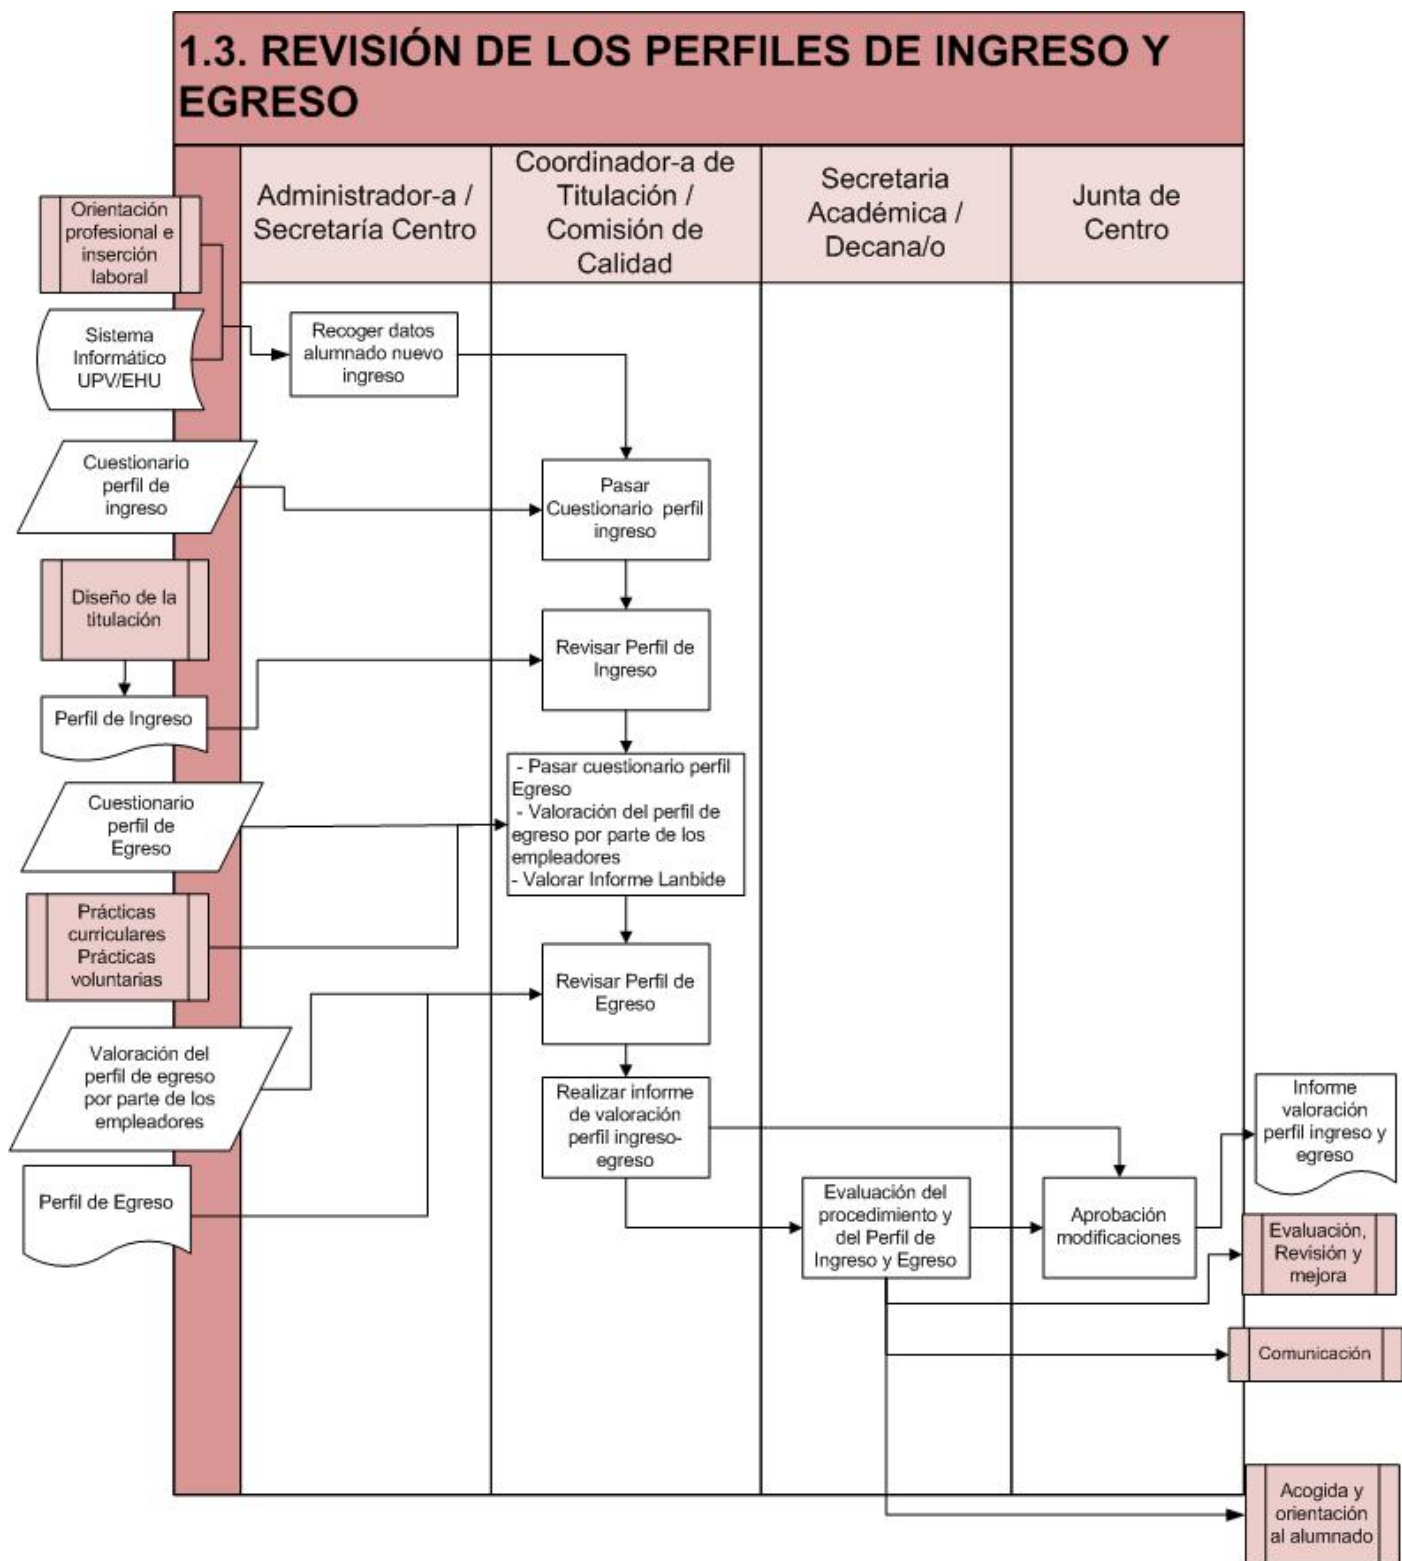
1.3. REVISIÓN DE LOS PERFILES DE INGRESO Y EGRESO

Administrador-a / Secretaría Centro

Coordinador-a de Titulación / Comisión de Calidad

Secretaria Académica / Decana/o

Junta de Centro

Orientación profesional e inserción laboral

Sistema Informático UPV/EHU

Recoger datos alumnado nuevo ingreso

Cuestionario perfil de ingreso

Pasar Cuestionario perfil ingreso

Diseño de la titulación

Revisar Perfil de Ingreso

Perfil de Ingreso

- Pasar cuestionario perfil Egreso
- Valoración del perfil de egreso por parte de los empleadores
- Valorar Informe Lanbide

Cuestionario perfil de Egreso

Prácticas curriculares Prácticas voluntarias

Revisar Perfil de Egreso

Valoración del perfil de egreso por parte de los empleadores

Realizar informe de valoración perfil ingreso-egreso

Informe valoración perfil ingreso y egreso

Perfil de Egreso

Evaluación del procedimiento y del Perfil de Ingreso y Egreso

Aprobación modificaciones

Evaluación, Revisión y mejora

Comunicación

Acogida y orientación al alumnado